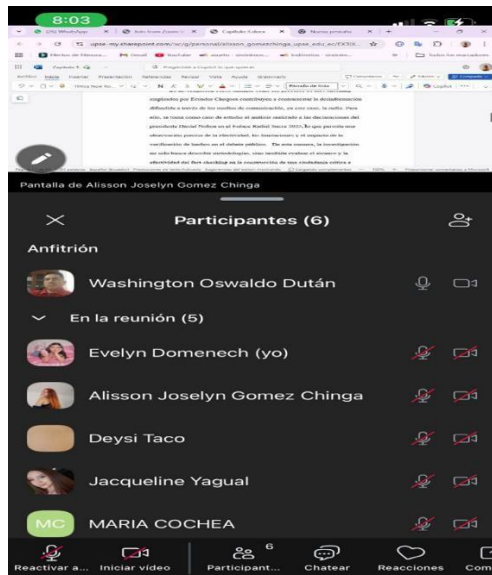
8:03

Pantalla de Alisson Joselyn Gomez Chinga

Participantes (6)

Anfitrión

Washington Oswaldo Dután

En la reunión (5)

Evelyn Domenech (yo)

Alisson Joselyn Gomez Chinga

Deysi Taco

Jacqueline Yagual

MC MARIA COCHEA

Reactivar a... Iniciar video 6 Participant... Chatear Reacciones Com